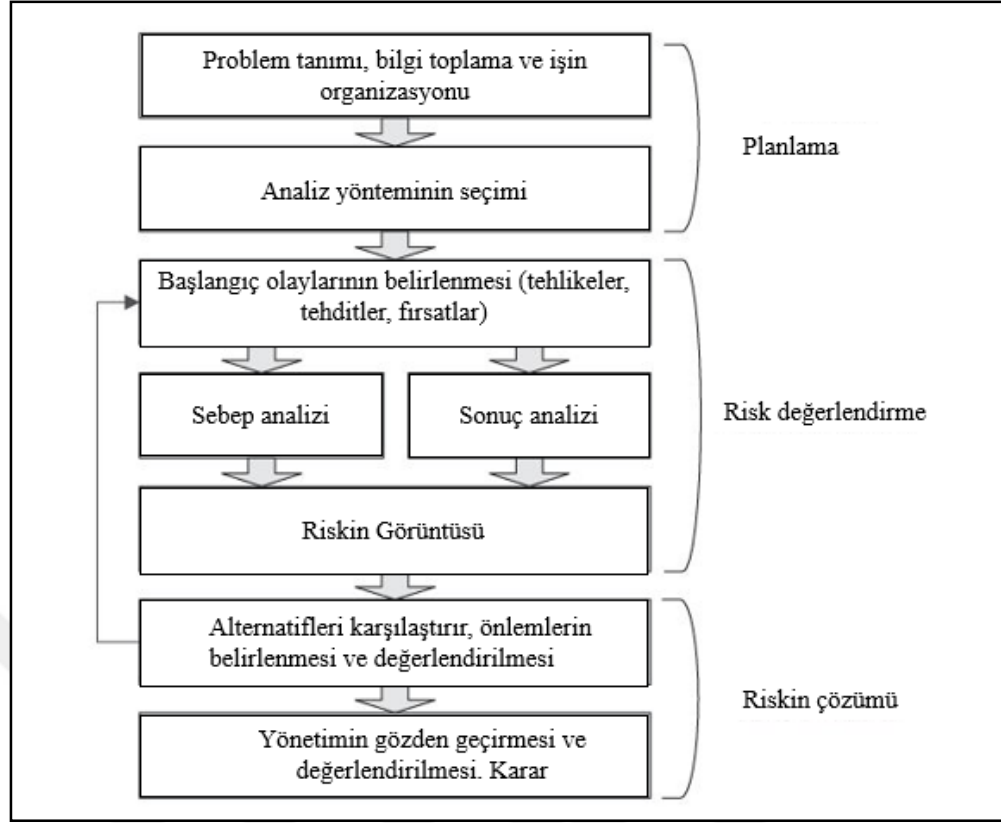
Problem tanımı, bilgi toplama ve işin organizasyonu

Analiz yönteminin seçimi

Planlama

Başlangıç olaylarının belirlenmesi (tehlikeler, tehditler, fırsatlar)

Sebep analizi

Sonuç analizi

Risk değerlendirme

Riskin Görüntüsü

Alternatifleri karşılaştırır, önlemlerin belirlenmesi ve değerlendirilmesi

Yönetimin gözden geçirmesi ve değerlendirilmesi. Karar

Riskin çözümü